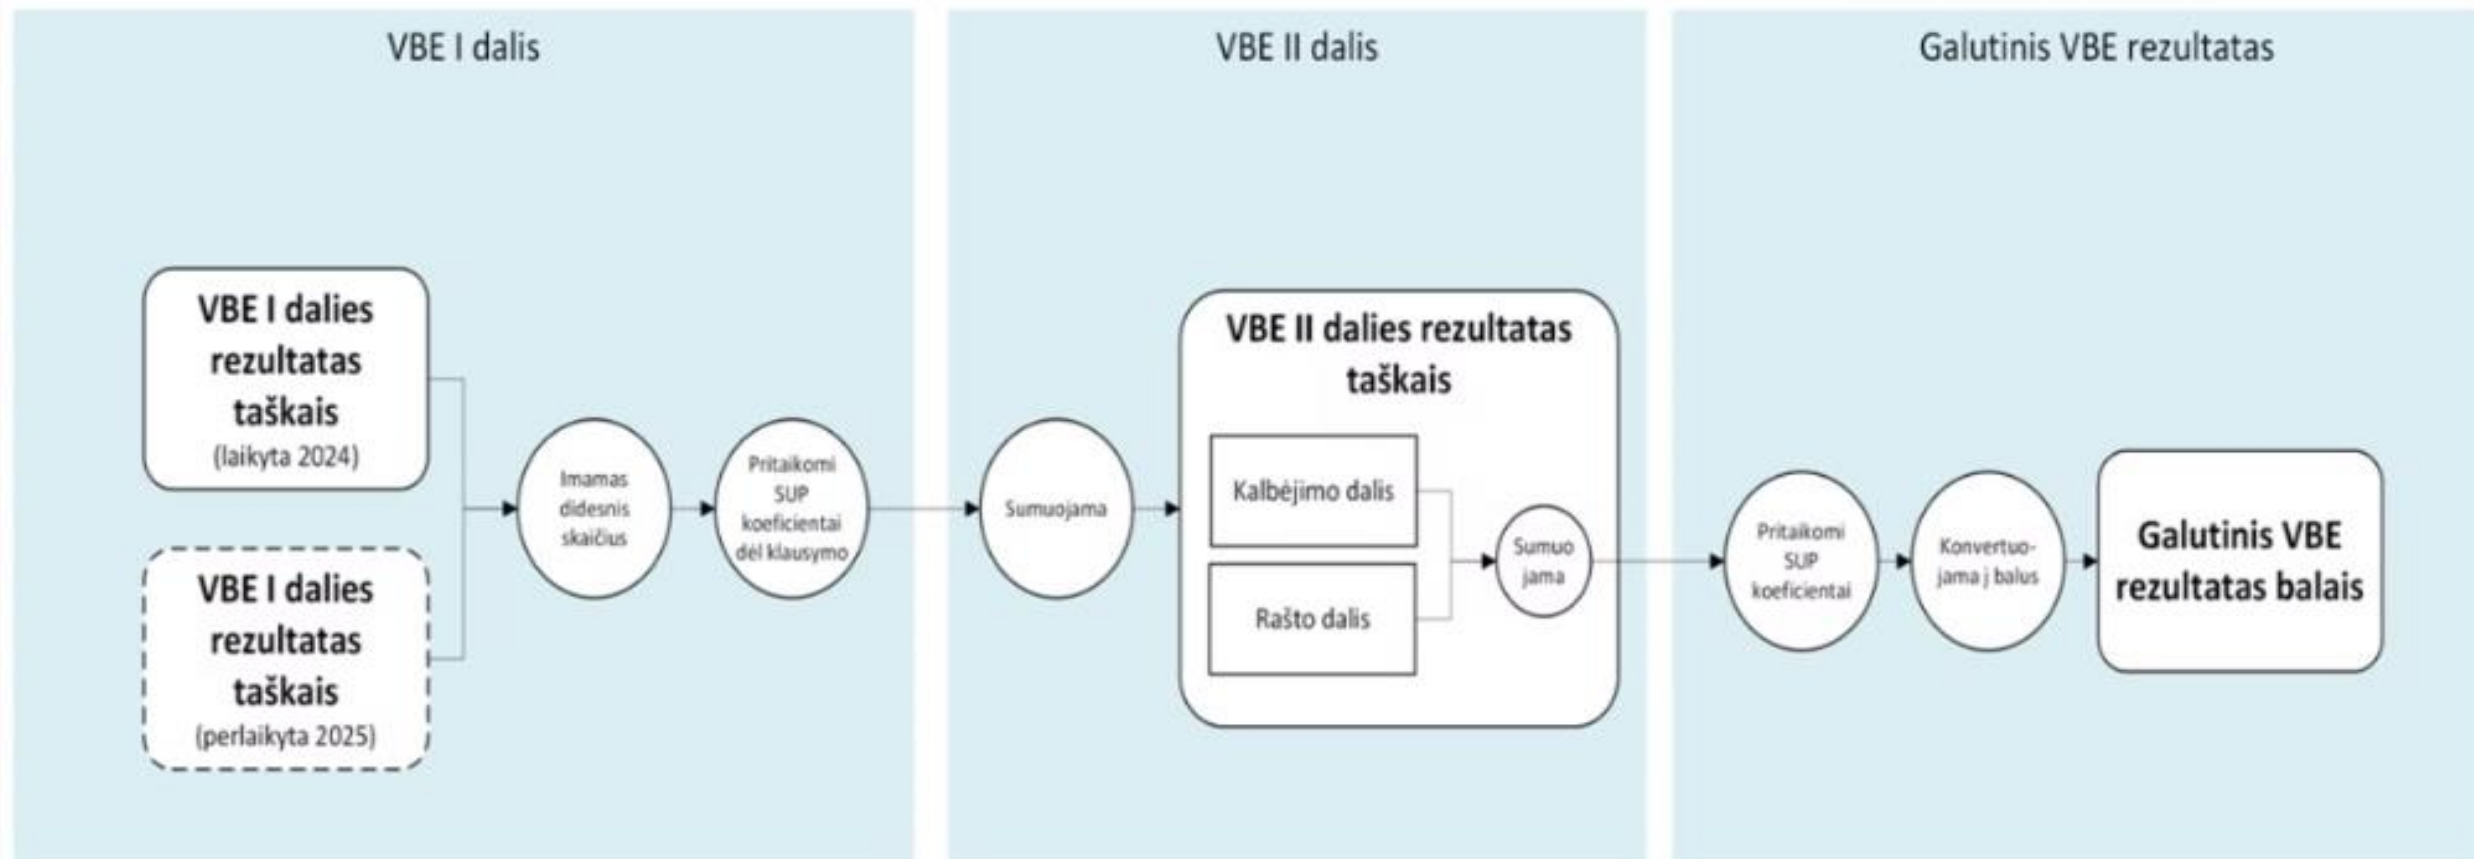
VBE I dalis

VBE II dalis

Galutinis VBE rezultatas

VBE I dalies rezultatas taškais
(laikyta 2024)

VBE I dalies rezultatas taškais
(perlaikyta 2025)

Imamas didesnis skaičius

Pritaikomi SUP koeficientai dėl klausymo

Sumuojama

VBE II dalies rezultatas taškais

Kalbėjimo dalis

Rašto dalis

Sumuo jama

Pritaikomi SUP koeficientai

Konvertuo-jama į balus

Galutinis VBE rezultatas balais